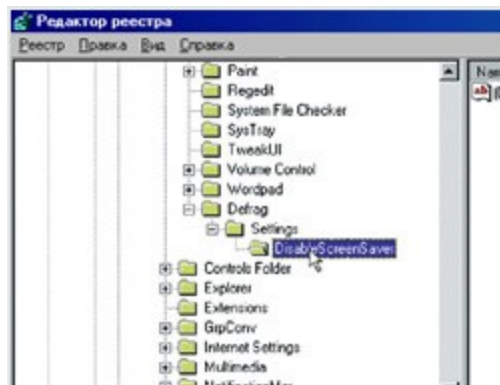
Редактор реестра

Реестр Правка Вид Справка

Paint
Regedit
System File Checker
SysTray
TweakUI
Volume Control
Wordpad
Defrag
Settings
DisableScreenSaver
Controls Folder
Explorer
Extensions
GrpConv
Internet Settings
Multimedia
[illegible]

Nam
ab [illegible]